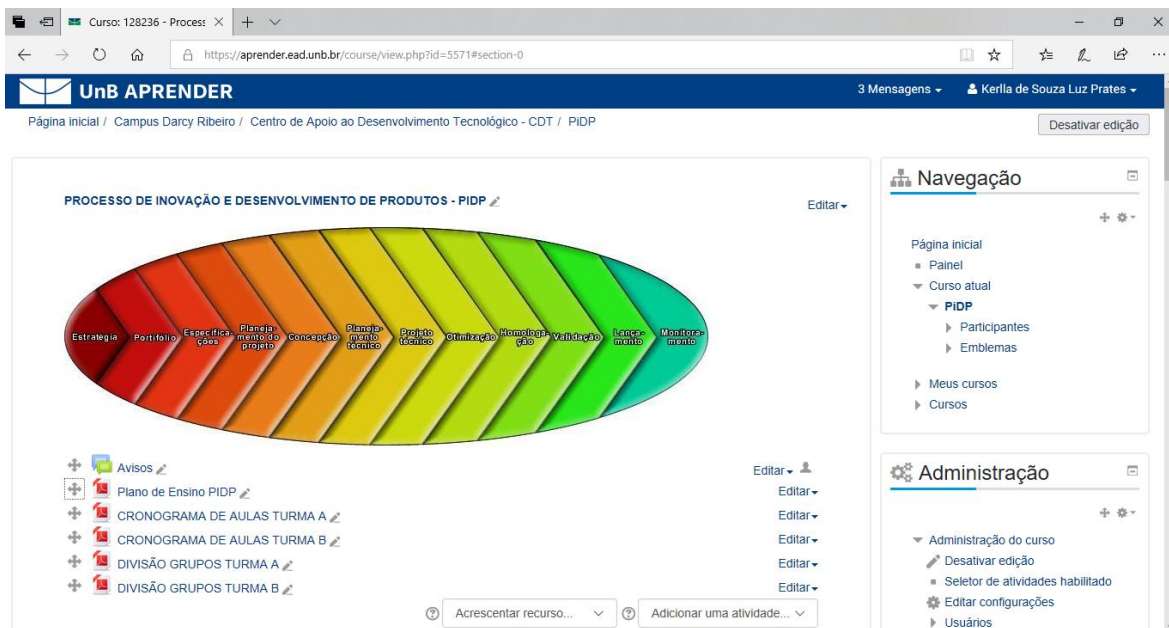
Curso: 128236 - Process
https://aprender.ead.unb.br/course/view.php?id=5571#section-0

UnB APRENDER
3 Mensagens
Kerlla de Souza Luz Prates

Página inicial / Campus Darcy Ribeiro / Centro de Apoio ao Desenvolvimento Tecnológico - CDT / PiDP
Desativar edição

PROCESSO DE INOVAÇÃO E DESENVOLVIMENTO DE PRODUTOS - PIDP
Editar

Estrategia Portifolio Especificações Planejamento do projeto Concepção Planejamento técnico Projeto técnico Otimização Homologação Validação Lançamento Monitoramento

Avisos
Editar
Plano de Ensino PIDP
Editar
CRONOGRAMA DE AULAS TURMA A
Editar
CRONOGRAMA DE AULAS TURMA B
Editar
DIVISÃO GRUPOS TURMA A
Editar
DIVISÃO GRUPOS TURMA B
Editar
Acrescentar recurso...
Adicionar uma atividade...

Navegação
Página inicial
Painel
Curso atual
PiDP
Participantes
Emblemas
Meus cursos
Cursos

Administração
Administração do curso
Desativar edição
Seletor de atividades habilitado
Editar configurações
Usuários